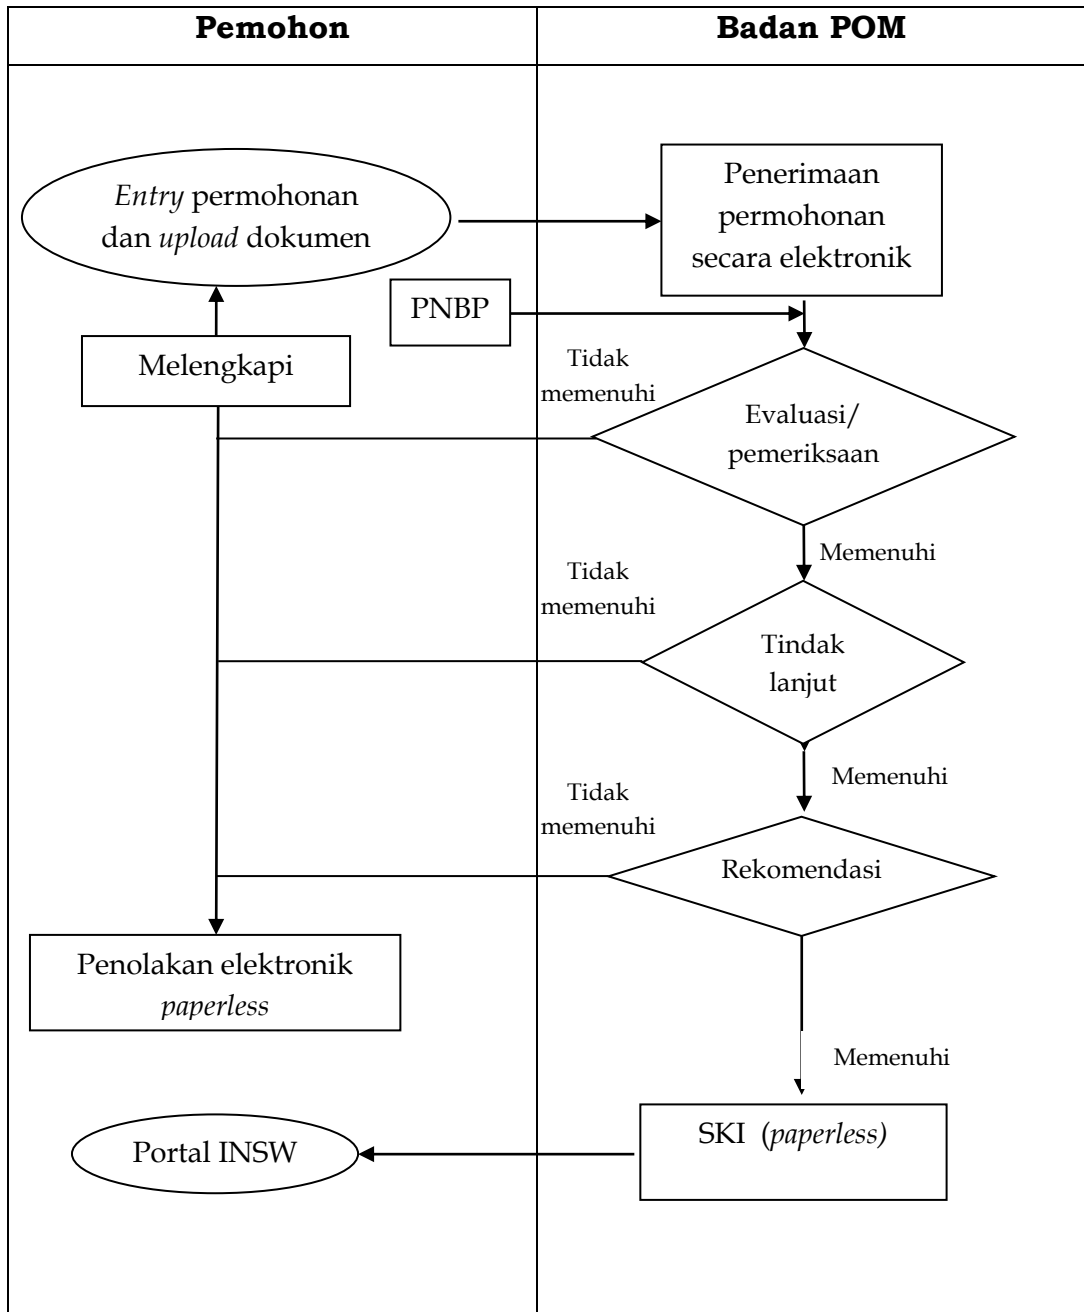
**Pemohon** | **Badan POM**

*Entry* permohonan dan *upload* dokumen

Penerimaan permohonan secara elektronik

PNBP

Melengkapi

Tidak memenuhi

Evaluasi/ pemeriksaan

Memenuhi

Tidak memenuhi

Tindak lanjut

Memenuhi

Tidak memenuhi

Rekomendasi

Penolakan elektronik *paperless*

Memenuhi

Portal INSW

SKI (*paperless)*